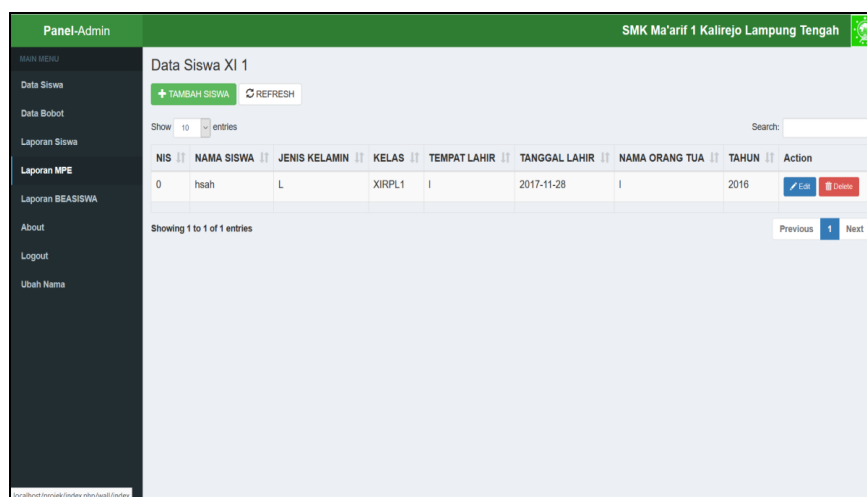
Panel-Admin

SMK Ma'arif 1 Kalirejo Lampung Tengah

MAIN MENU

Data Siswa

Data Bobot

Laporan Siswa

Laporan MPE

Laporan BEASISWA

About

Logout

Ubah Nama

Data Siswa XI 1

+ TAMBAH SISWA

REFRESH

Show 10 entries

Search:

| NIS | NAMA SISWA | JENIS KELAMIN | KELAS | TEMPAT LAHIR | TANGGAL LAHIR | NAMA ORANG TUA | TAHUN | Action |
|---|---|---|---|---|---|---|---|---|
| 0 | hsah | L | XIRPL1 | l | 2017-11-28 | l | 2016 | Edit Delete |

Showing 1 to 1 of 1 entries

Previous 1 Next

localhost/projek/index.php/wali/index